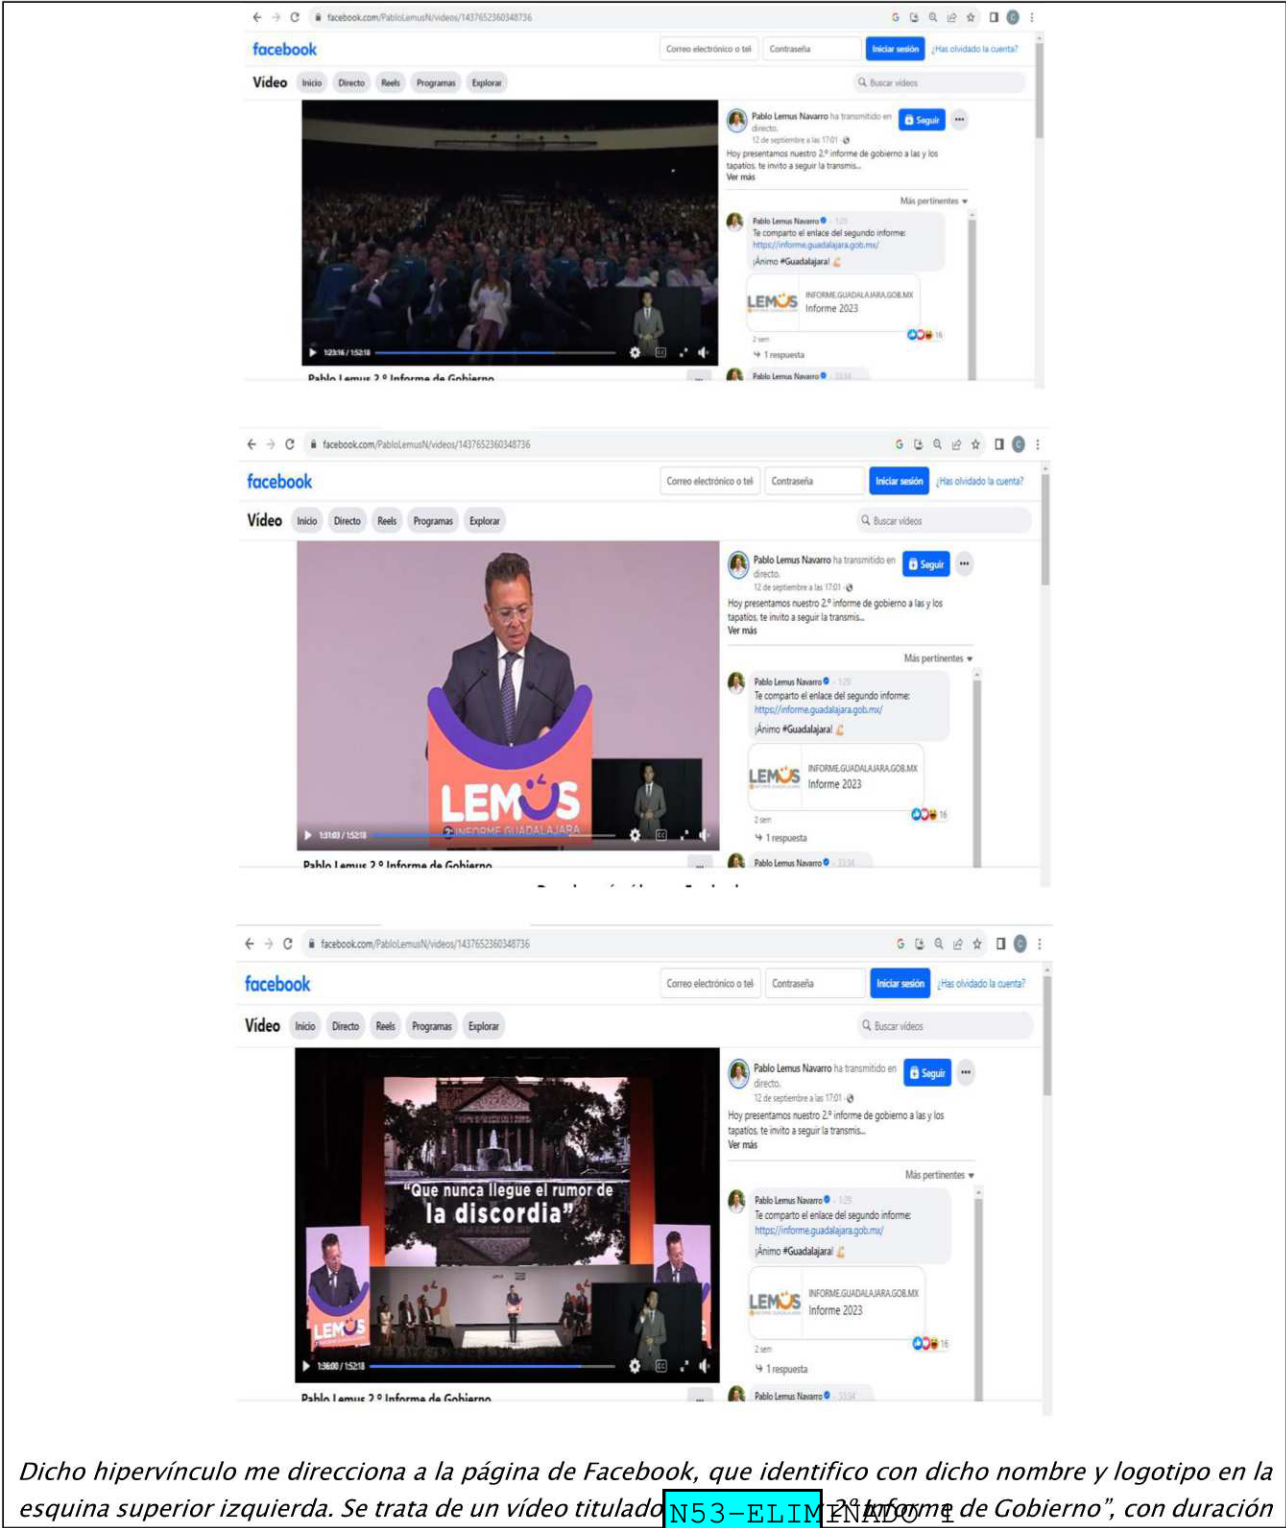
facebook.com/PabloLemusN/videos/1437652360348736

facebook

Correo electrónico o tel Contraseña Iniciar sesión ¿Has olvidado la cuenta?

Vídeo Inicio Directo Reels Programas Explorar

Buscar vídeos

Pablo Lemus Navarro ha transmitido en directo.
12 de septiembre a las 17:01

Seguir

Hoy presentamos nuestro 2.º informe de gobierno a las y los tapatíos, te invito a seguir la transmis...
Ver más

Más pertinentes

Pablo Lemus Navarro
Te comparto el enlace del segundo informe:
https://informe.guadalajara.gob.mx/
¡Ánimo #Guadalajara!

LEMUS INFORME.GUADALAJARA.GOB.MX
Informe 2023

16

2 sem
1 respuesta

Pablo Lemus Navarro

1:23:16 / 1:52:18

Pablo Lemus 2.º Informe de Gobierno

facebook.com/PabloLemusN/videos/1437652360348736

facebook

Correo electrónico o tel Contraseña Iniciar sesión ¿Has olvidado la cuenta?

Vídeo Inicio Directo Reels Programas Explorar

Buscar vídeos

Pablo Lemus Navarro ha transmitido en directo.
12 de septiembre a las 17:01

Seguir

Hoy presentamos nuestro 2.º informe de gobierno a las y los tapatíos, te invito a seguir la transmis...
Ver más

Más pertinentes

Pablo Lemus Navarro
Te comparto el enlace del segundo informe:
https://informe.guadalajara.gob.mx/
¡Ánimo #Guadalajara!

LEMUS INFORME.GUADALAJARA.GOB.MX
Informe 2023

16

2 sem
1 respuesta

Pablo Lemus Navarro

LEMUS
2.º INFORME GUADALAJARA

1:31:03 / 1:52:18

Pablo Lemus 2.º Informe de Gobierno

facebook.com/PabloLemusN/videos/1437652360348736

facebook

Correo electrónico o tel Contraseña Iniciar sesión ¿Has olvidado la cuenta?

Vídeo Inicio Directo Reels Programas Explorar

Buscar vídeos

Pablo Lemus Navarro ha transmitido en directo.
12 de septiembre a las 17:01

Seguir

Hoy presentamos nuestro 2.º informe de gobierno a las y los tapatíos, te invito a seguir la transmis...
Ver más

Más pertinentes

Pablo Lemus Navarro
Te comparto el enlace del segundo informe:
https://informe.guadalajara.gob.mx/
¡Ánimo #Guadalajara!

LEMUS INFORME.GUADALAJARA.GOB.MX
Informe 2023

16

2 sem
1 respuesta

Pablo Lemus Navarro

"Que nunca llegue el rumor de la discordia"

LEMUS

1:36:00 / 1:52:18

Pablo Lemus 2.º Informe de Gobierno

Dicho hipervínculo me direcciona a la página de Facebook, que identifico con dicho nombre y logotipo en la esquina superior izquierda. Se trata de un vídeo titulado N53-ELIMINADO 1 2º Informe de Gobierno", con duración